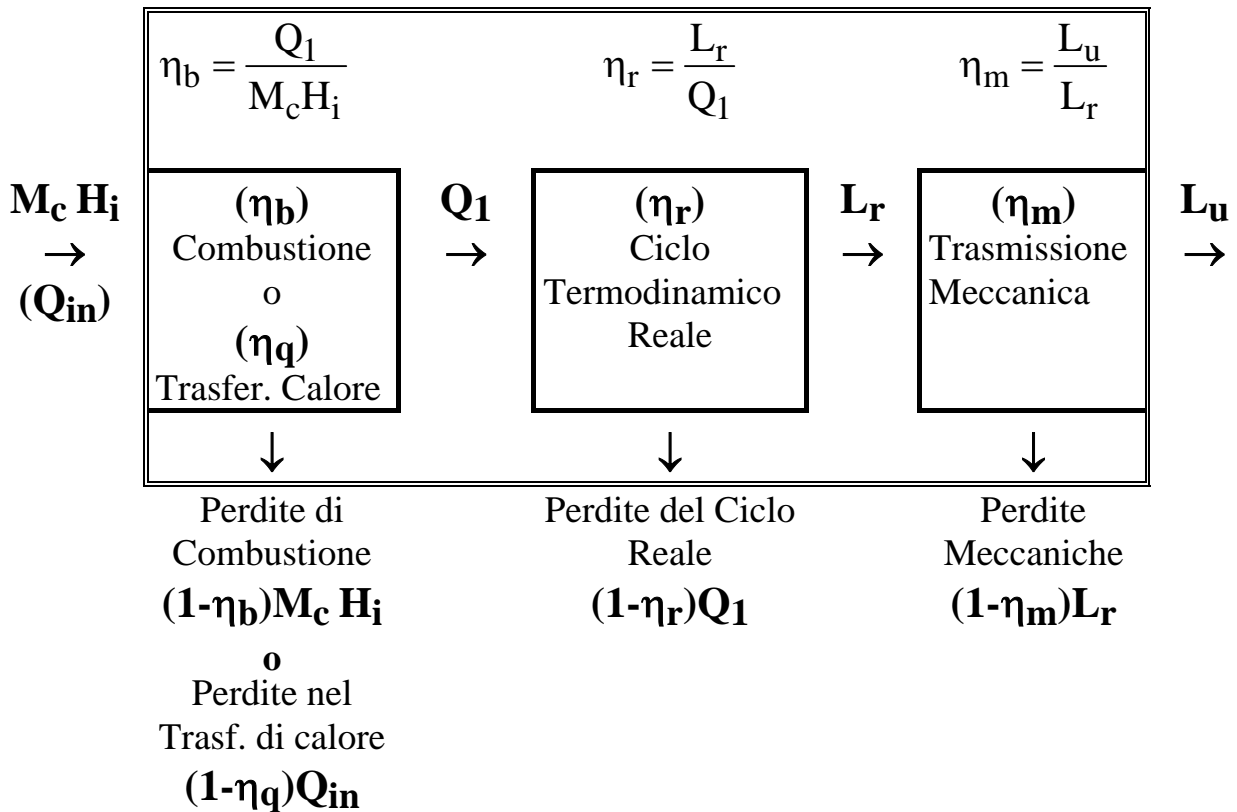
$\eta_b = \frac{Q_1}{M_c H_i}$ $\eta_r = \frac{L_r}{Q_1}$ $\eta_m = \frac{L_u}{L_r}$

$M_c H_i$ $\rightarrow$ $(Q_{in})$

$(\eta_b)$ Combustione o $(\eta_q)$ Trasfer. Calore

$Q_1$ $\rightarrow$

$(\eta_r)$ Ciclo Termodinamico Reale

$L_r$ $\rightarrow$

$(\eta_m)$ Trasmissione Meccanica

$L_u$ $\rightarrow$

$\downarrow$ $\downarrow$ $\downarrow$

Perdite di Combustione
$(1-\eta_b)M_c H_i$
o
Perdite nel Trasf. di calore
$(1-\eta_q)Q_{in}$

Perdite del Ciclo Reale
$(1-\eta_r)Q_1$

Perdite Meccaniche
$(1-\eta_m)L_r$